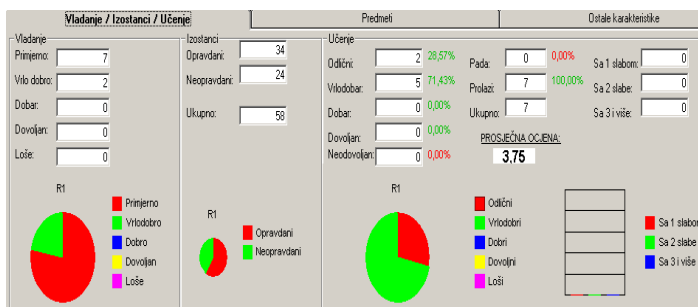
Vladanje / Izostanci / Učenje | Predmeti | Ostale karakteristike

Vladanje
Primjerno: 7
Vrlo dobro: 2
Dobar: 0
Dovoljan: 0
Loše: 0

Izostanci
Opravdani: 34
Neopravdani: 24
Ukupno: 58

Učenje
Odlični: 2 28,57%
Vrlodobar: 5 71,43%
Dobar: 0 0,00%
Dovoljan: 0 0,00%
Neodovoljan: 0 0,00%

Pada: 0 0,00%
Prolazi: 7 100,00%
Ukupno: 7

Sa 1 slabom: 0
Sa 2 slabe: 0
Sa 3 i više: 0

PROSJEČNA OCJENA:
3,75

R1
Primjerno
Vrlodobro
Dobro
Dovoljan
Loše

R1
Opravdani
Neopravdani

R1
Odlični
Vrlodobri
Dobri
Dovoljni
Loši

Sa 1 slabor
Sa 2 slabe
Sa 3 i više